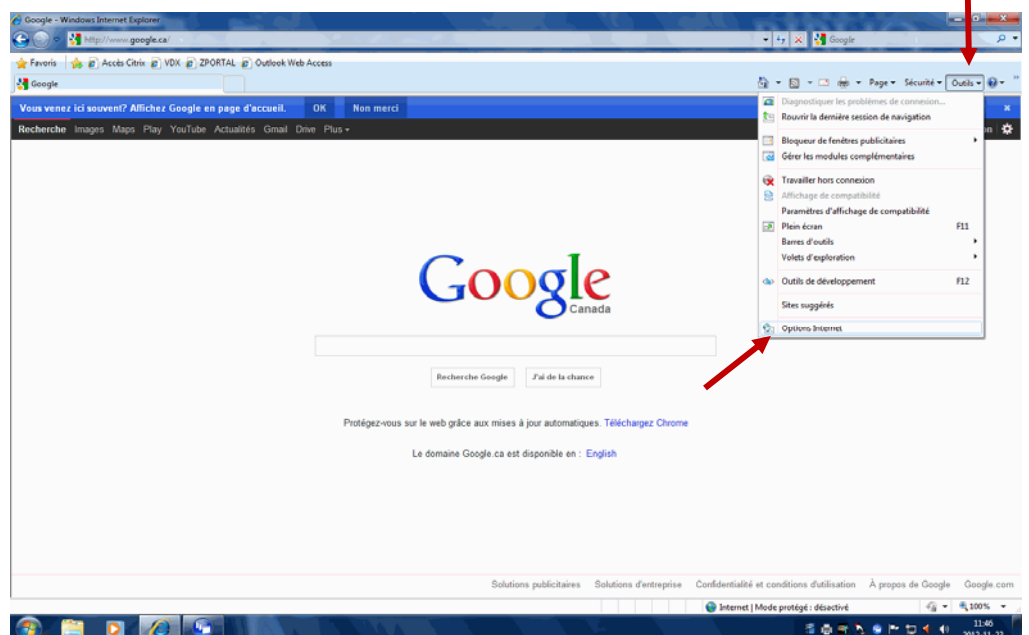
Google - Windows Internet Explorer

http://www.google.ca/

Google

Favoris | Accès Citrix | VDX | ZPORTAL | Outlook Web Access

Google

Page ▾ Sécurité ▾ Outils ▾

Vous venez ici souvent? Affichez Google en page d'accueil. OK Non merci

Recherche Images Maps Play YouTube Actualités Gmail Drive Plus ▾

Diagnostiquer les problèmes de connexion...
Rouvrir la dernière session de navigation
Bloqueur de fenêtres publicitaires
Gérer les modules complémentaires
Travailler hors connexion
Affichage de compatibilité
Paramètres d'affichage de compatibilité
Plein écran F11
Barres d'outils
Volets d'exploration
Outils de développement F12
Sites suggérés
Options Internet

Google
Canada

Recherche Google J'ai de la chance

Protégez-vous sur le web grâce aux mises à jour automatiques. Téléchargez Chrome

Le domaine Google.ca est disponible en : English

Solutions publicitaires Solutions d'entreprise Confidentialité et conditions d'utilisation À propos de Google Google.com

Internet | Mode protégé : désactivé 100%

11:46
2012-11-22